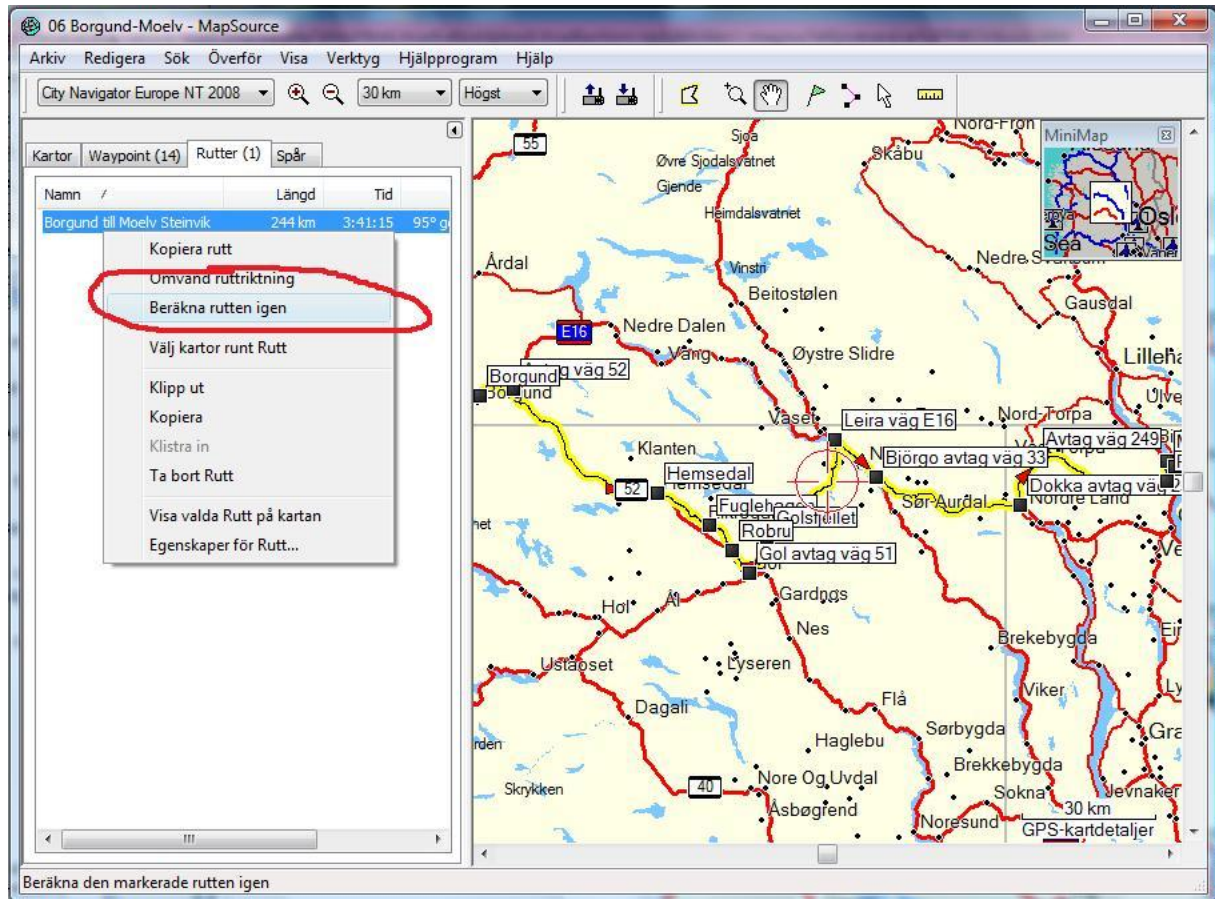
06 Borgund-Moelv - MapSource

Arkiv Redigera Sök Överför Visa Verktyg Hjälpprogram Hjälp

City Navigator Europe NT 2008 30 km Högst

Kartor Waypoint (14) Rutter (1) Spår

| Namn | Längd | Tid | |
|---|---|---|---|
| Borgund till Moelv Steinvik | 244 km | 3:41:15 | 95° g |

Kopiera rutt
Omvänd ruttriktning
Beräkna rutten igen
Välj kartor runt Rutt
Klipp ut
Kopiera
Klistra in
Ta bort Rutt
Visa valda Rutt på kartan
Egenskaper för Rutt...

55
Sjoa
Øvre Sjodalsvatnet
Gjende
Heimdalsvatnet
Skåbu
Nord-Fron
MiniMap
Oslo
Sea
Nedre
Årdal
Vinstri
Beitostølen
Gausdal
E16
Nedre Dalen
Vang
Øystre Slidre
Lilleha
Borgund
Avtag väg 52
Borgund
Ulve
Vaset
Leira väg E16
Nord-Torpa
Avtag väg 249
Klanten
Björgo avtag väg 33
Hemsedal
Hemsedal
52
Dokka avtag väg
Fuglehagen
Sør Aurdal
Nordre Land
Robru
Golsfjellet
Gol avtag väg 51
Gol
Gardnos
Hol
Ål
Nes
Brekebygda
Ustaoset
Lyseren
Viker
Dagali
Flå
Sørbygda
Haglebu
Brekkebygda
Nore Og Uvdal
40
Skrykken
Sokna
Jevnaker
Åsbøgrend
Noresund
30 km
GPS-kartdetaljer

Beräkna den markerade rutten igen